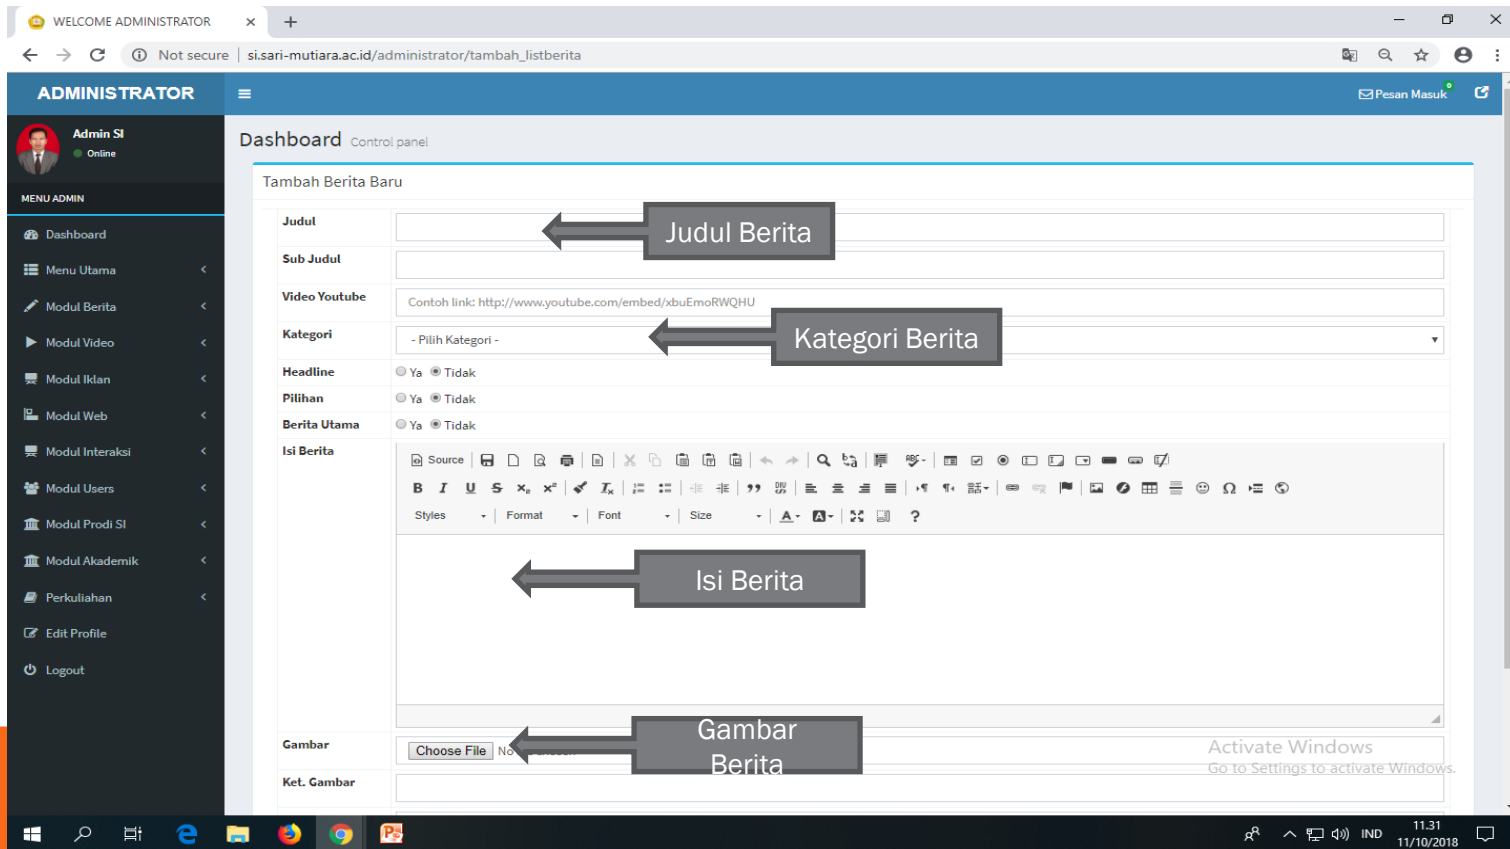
WELCOME ADMINISTRATOR ×  +

Not secure | si.sari-mutiara.ac.id/administrator/tambah_listberita

ADMINISTRATOR

Pesan Masuk

Admin SI
Online

MENU ADMIN

Dashboard
Menu Utama
Modul Berita
Modul Video
Modul Iklan
Modul Web
Modul Interaksi
Modul Users
Modul Prodi SI
Modul Akademik
Perkuliahan
Edit Profile
Logout

Dashboard Control panel

Tambah Berita Baru

Judul
Judul Berita

Sub Judul

Video Youtube
Contoh link: http://www.youtube.com/embed/xbuEmoRWQHU

Kategori
- Pilih Kategori -
Kategori Berita

Headline Ya Tidak

Pilihan Ya Tidak

Berita Utama Ya Tidak

Isi Berita
Source
Styles Format Font Size
Isi Berita

Gambar
Choose File No
Gambar Berita

Ket. Gambar

Activate Windows
Go to Settings to activate Windows.

IND 11.31 11/10/2018